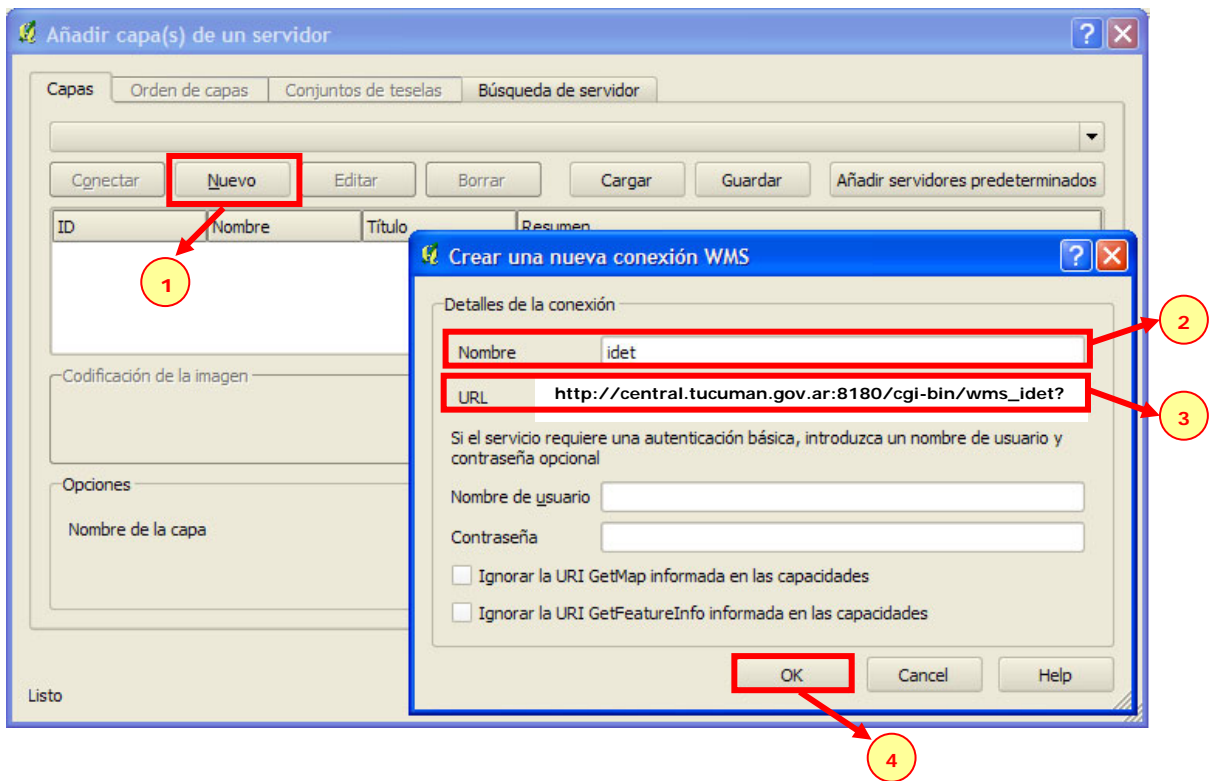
Añadir capa(s) de un servidor

Capas | Orden de capas | Conjuntos de teselas | Búsqueda de servidor

Conectar | Nuevo | Editar | Borrar | Cargar | Guardar | Añadir servidores predeterminados

| ID | Nombre | Título | Resumen |
|---|---|---|---|

1

Codificación de la imagen

Opciones

Nombre de la capa

Listo

Crear una nueva conexión WMS

Detalles de la conexión

Nombre idet

2

URL http://central.tucuman.gov.ar:8180/cgi-bin/wms_idet?

3

Si el servicio requiere una autenticación básica, introduzca un nombre de usuario y contraseña opcional

Nombre de usuario

Contraseña

Ignorar la URI GetMap informada en las capacidades

Ignorar la URI GetFeatureInfo informada en las capacidades

OK | Cancel | Help

4